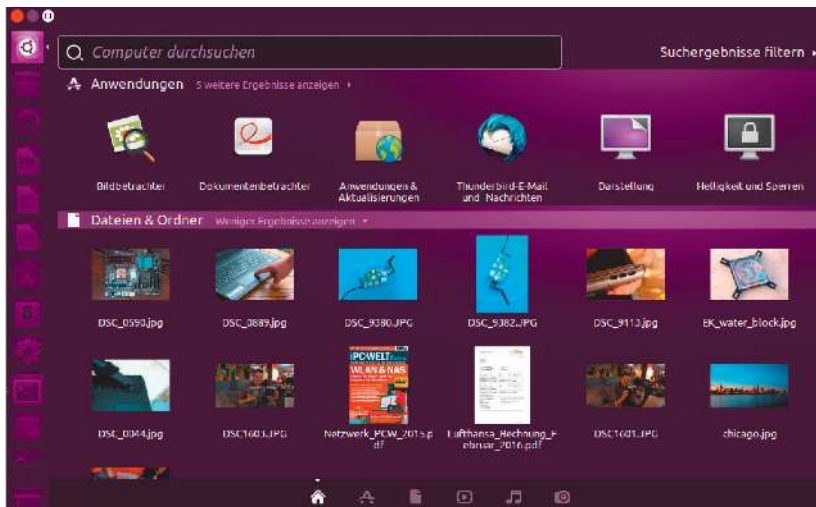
Computer durchsuchen

Suchergebnisse filtern ▸

Anwendungen 5 weitere Ergebnisse anzeigen ▸

Bildbetrachter

Dokumentenbetrachter

Anwendungen & Aktualisierungen

Thunderbird-E-Mail und Nachrichten

Darstellung

Helligkeit und Sperren

Dateien & Ordner Weniger Ergebnisse anzeigen ▾

DSC_0590.jpg

DSC_0889.jpg

DSC_9380.JPG

DSC_9382.JPG

DSC_9113.jpg

EK_water_block.jpg

DSC_0344.jpg

DSC1603.JPG

Netzwerk_PCW_2015.pdf

Lufthansa_Rechnung_Februar_2016.pdf

DSC1601.JPG

chicago.jpg